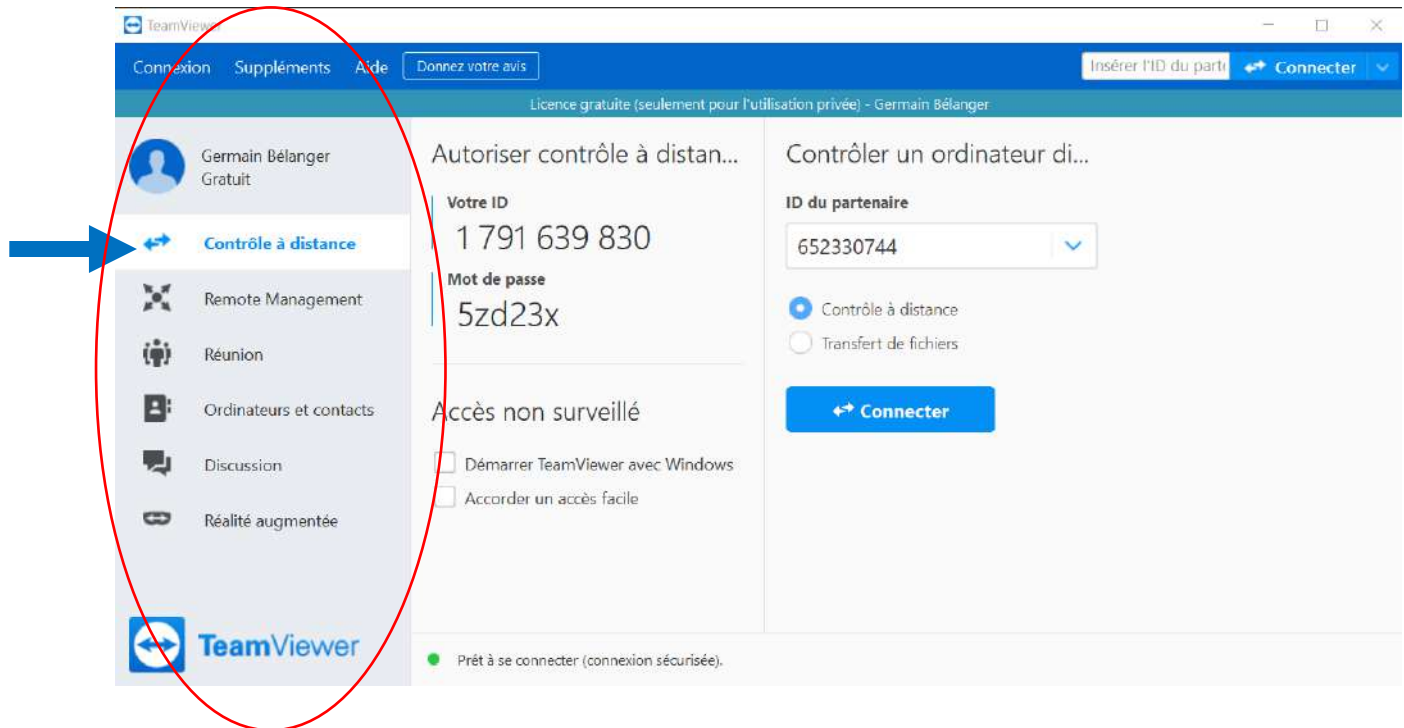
TeamViewer

Connexion Suppléments Aide Donnez votre avis

Insérer l'ID du parte Connecter

Licence gratuite (seulement pour l'utilisation privée) - Germain Bélanger

Germain Bélanger
Gratuit

Contrôle à distance

Remote Management

Réunion

Ordinateurs et contacts

Discussion

Réalité augmentée

TeamViewer

Autoriser contrôle à distan...

Votre ID
1 791 639 830

Mot de passe
5zd23x

Accès non surveillé

Démarrer TeamViewer avec Windows

Accorder un accès facile

Contrôler un ordinateur di...

ID du partenaire
652330744

Contrôle à distance

Transfert de fichiers

Connecter

Prêt à se connecter (connexion sécurisée).